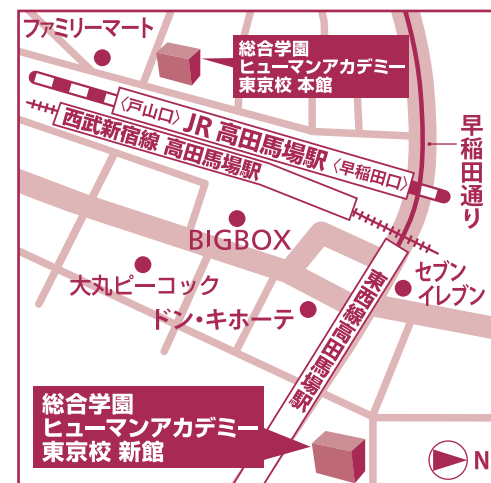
ファミリーマート

総合学園
ヒューマンアカデミー
東京校 本館

〈戸山口〉 JR 高田馬場駅 〈早稲田口〉

西武新宿線 高田馬場駅

早稲田通り

BIGBOX

大丸ピーコック

セブンイレブン

ドン・キホーテ

東西線高田馬場駅

総合学園
ヒューマンアカデミー
東京校 新館

N